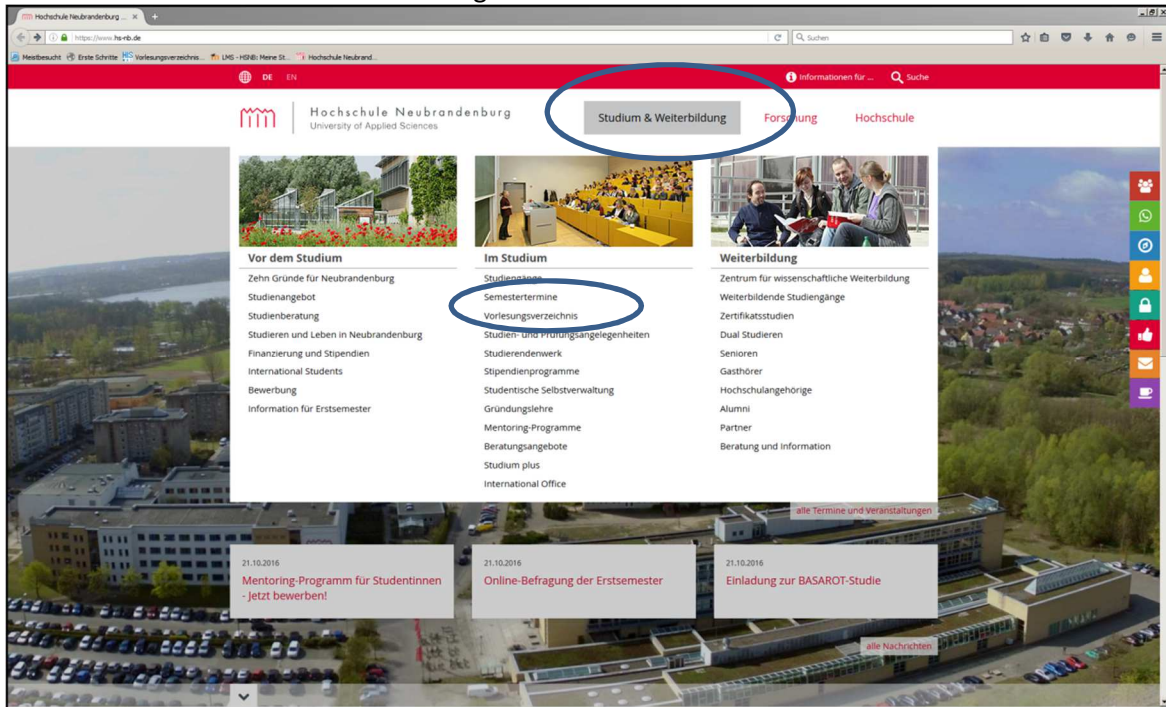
Hochschule Neubrandenburg ... ×

https://www.hs-nb.de

Suchen

Meistbesucht Erste Schritte Vorlesungsverzeichnis... LMS - HSNB: Meine St... Hochschule Neubrand...

DE EN

Informationen für ... Suche

Hochschule Neubrandenburg
University of Applied Sciences

Studium & Weiterbildung

Forschung

Hochschule

Vor dem Studium

Zehn Gründe für Neubrandenburg
Studienangebot
Studienberatung
Studieren und Leben in Neubrandenburg
Finanzierung und Stipendien
International Students
Bewerbung
Information für Erstsemester

Im Studium

Studiengänge
Semestertermine
Vorlesungsverzeichnis
Studien- und Prüfungsangelegenheiten
Studierendenwerk
Stipendienprogramme
Studentische Selbstverwaltung
Gründungslehre
Mentoring-Programme
Beratungsangebote
Studium plus
International Office

Weiterbildung

Zentrum für wissenschaftliche Weiterbildung
Weiterbildende Studiengänge
Zertifikatsstudien
Dual Studieren
Senioren
Gasthörer
Hochschulangehörige
Alumni
Partner
Beratung und Information

alle Termine und Veranstaltungen

21.10.2016
Mentoring-Programm für Studentinnen - Jetzt bewerben!

21.10.2016
Online-Befragung der Erstsemester

21.10.2016
Einladung zur BASAROT-Studie

alle Nachrichten